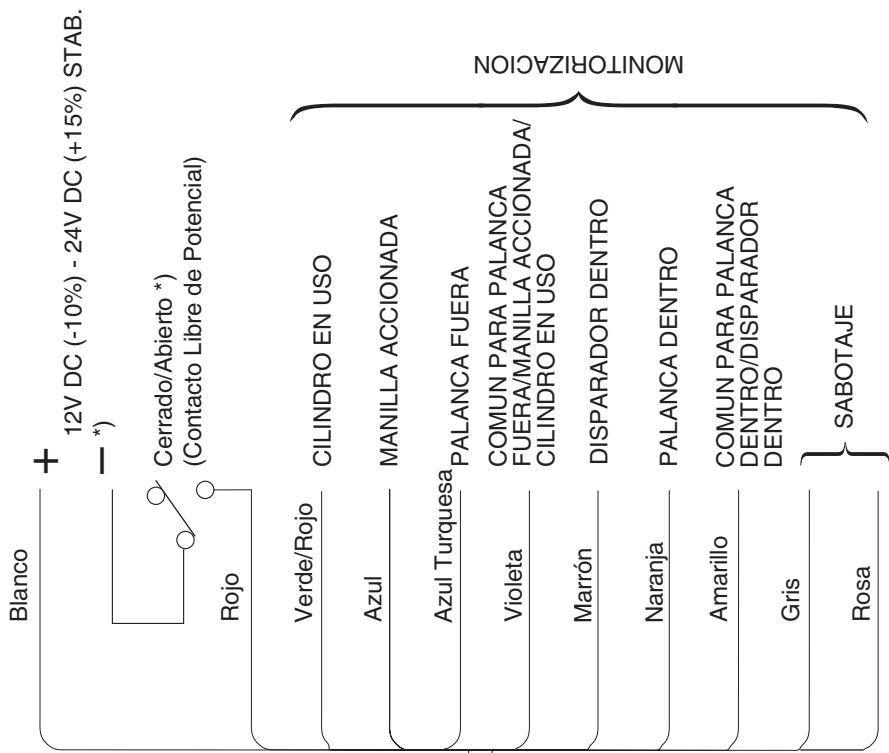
+ 12V DC (-10%) - 24V DC (+15%) STAB.
– *)

Cerrado/Abierto *)
(Contacto Libre de Potencial)

MONITORIZACION

CILINDRO EN USO
MANILLA ACCIONADA
PALANCA FUERA
COMUN PARA PALANCA FUERA/MANILLA ACCIONADA/ CILINDRO EN USO
DISPARADOR DENTRO
PALANCA DENTRO
COMUN PARA PALANCA DENTRO/DISPARADOR DENTRO
SABOTAJE

Blanco
Rojo
Verde/Rojo
Azul
Azul Turquesa
Violeta
Marrón
Naranja
Amarillo
Gris
Rosa